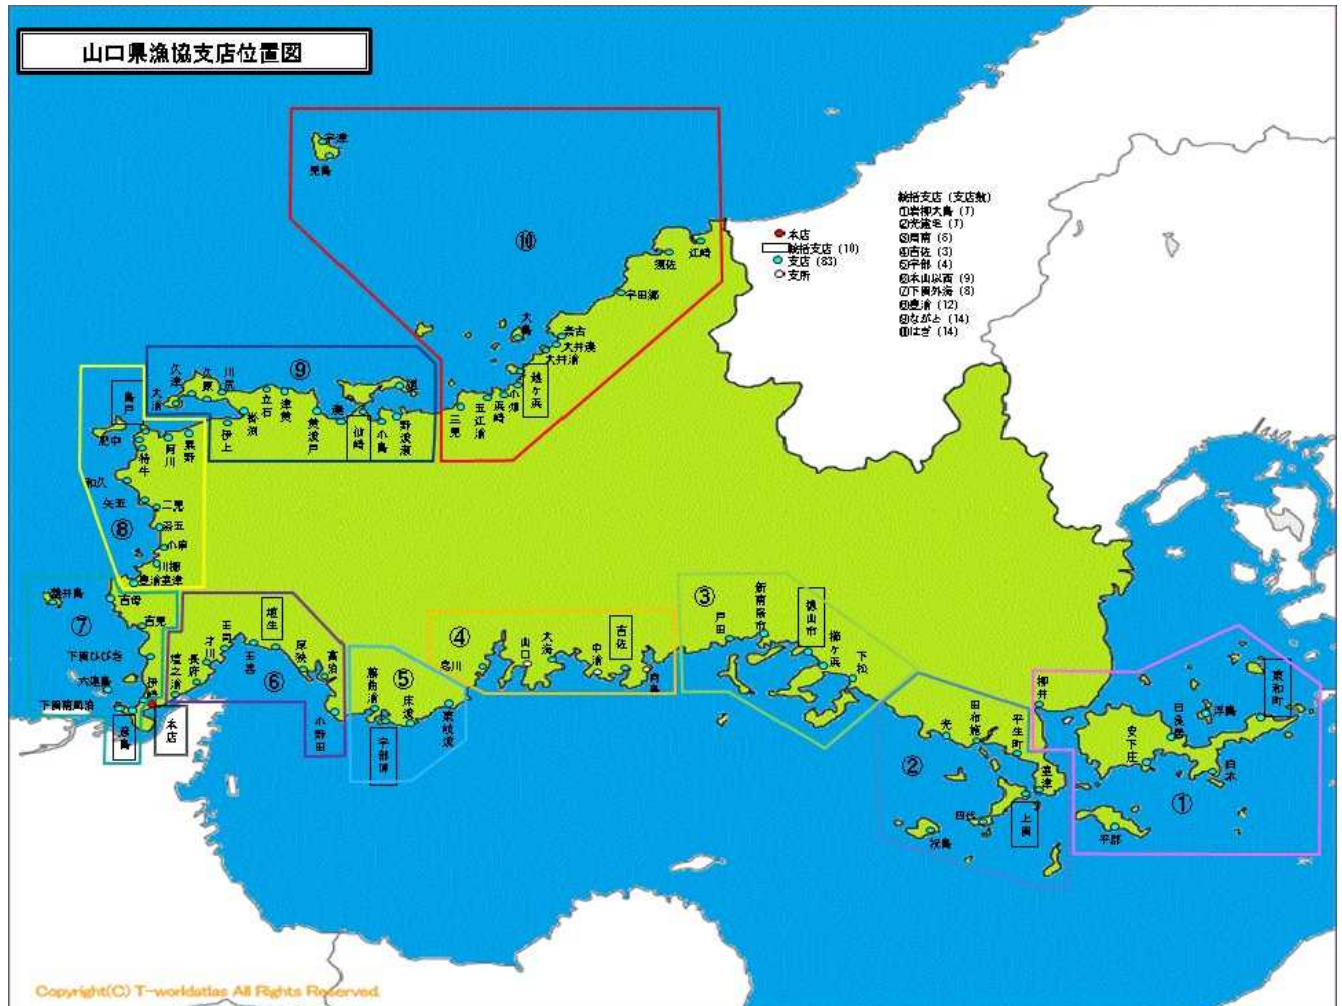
山口県漁協支店位置図

統括支店（支店数）
①岩柳大島（7）
②光熊毛（7）
③周南（6）
④吉佐（3）
⑤宇部（4）
⑥本山以西（9）
⑦下関外海（8）
⑧豊浦（12）
⑨ながと（14）
⑩はぎ（14）

本店
統括支店（10）
支店（83）
支所

⑩
見島
宇津
江崎
須佐
宇田郷
大島
奈古
大井湊
大井浦
越ヶ浜
小畑
浜崎
玉江浦
三見

⑨
久津
大浦
久原
川尻
立石
通
津黄
黄波戸
仙崎
小島
野波瀬
湊
伊上
粟野
特牛

⑧
島戸
和久
矢玉
阿川
二見
湯玉
小串
川棚
豊浦室津

⑦
蓋井島
吉母
吉見
下関ひびき
六連島
下関南風泊
彦島
伊崎
本店

⑥
壇之浦
長府
才川
王司
王喜
埴生
厚狭
高泊
小野田

⑤
藤曲浦
床波
東岐波
宇部岬

④
岩川
山口
大海
中浦
吉佐
向島

③
戸田
新南陽市
徳山市
櫛ヶ浜
下松

②
光
田布施
平生町
室津
上関
四代
祝島

①
柳井
安下庄
日良居
浮島
東和町
白木
平郡

Copyright(C) T-worldatlas All Rights Reserved.